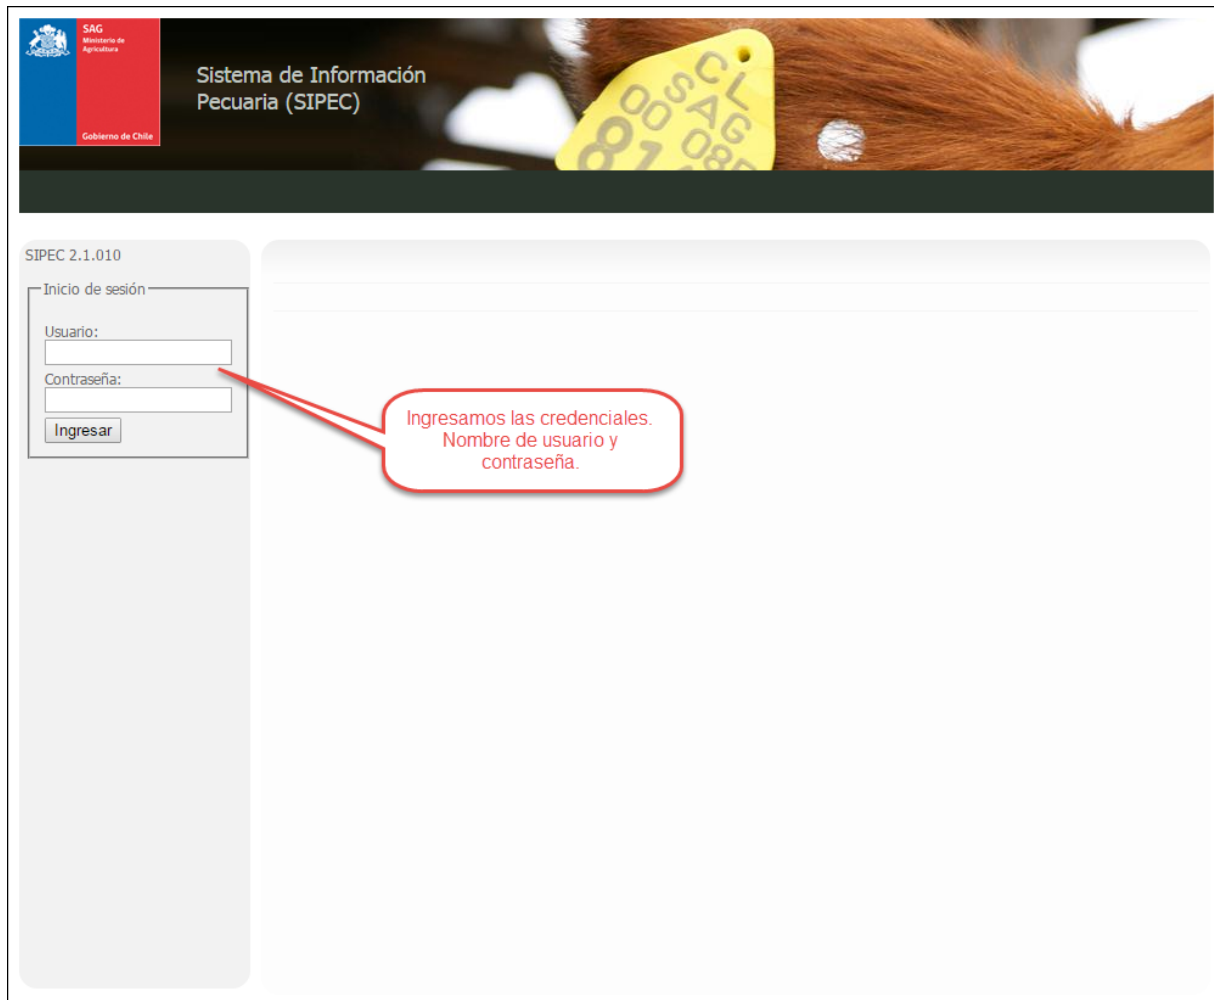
SAG
Ministerio de Agricultura
Gobierno de Chile

Sistema de Información Pecuaria (SIPEC)

CL SAG 00 08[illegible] 81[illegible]

SIPEC 2.1.010

Inicio de sesión

Usuario:

Contraseña:

Ingresar

Ingresamos las credenciales. Nombre de usuario y contraseña.